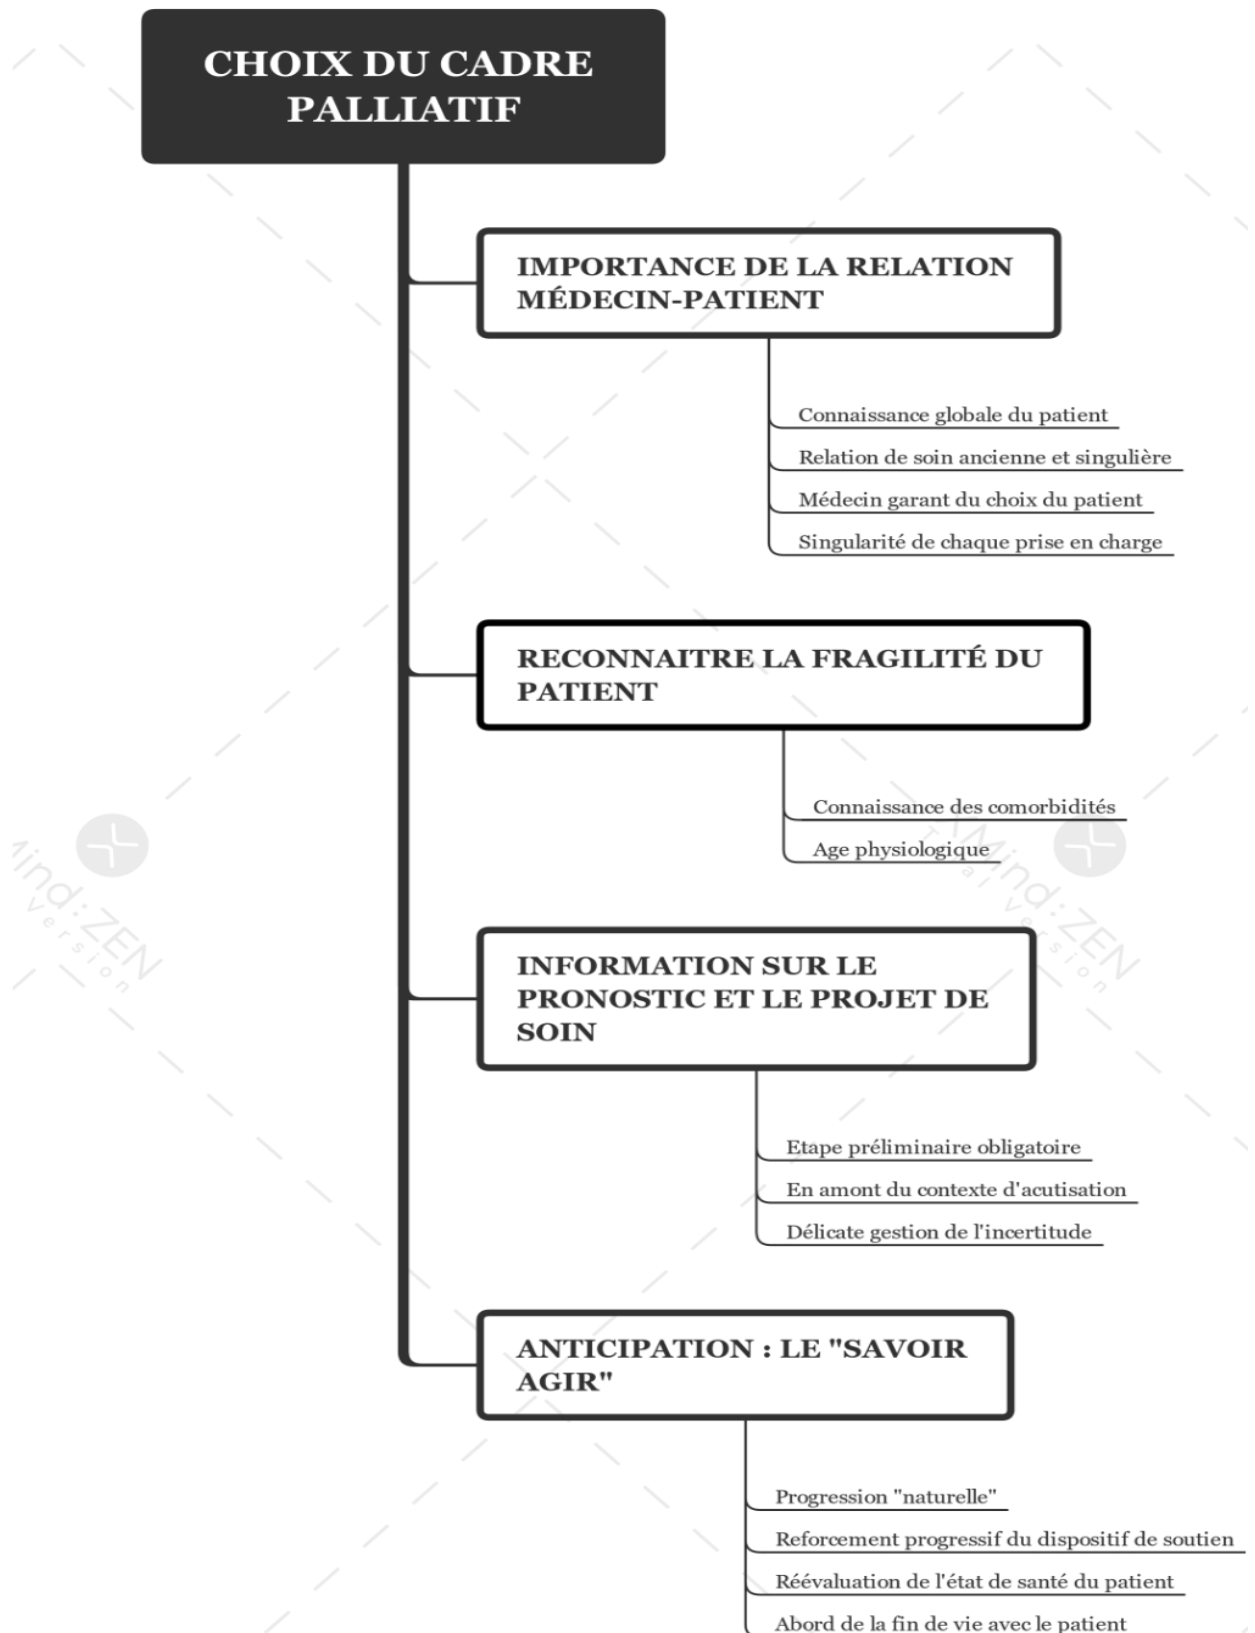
CHOIX DU CADRE PALLIATIF

IMPORTANCE DE LA RELATION MÉDECIN-PATIENT

Connaissance globale du patient
Relation de soin ancienne et singulière
Médecin garant du choix du patient
Singularité de chaque prise en charge

RECONNAITRE LA FRAGILITÉ DU PATIENT

Connaissance des comorbidités
Age physiologique

INFORMATION SUR LE PRONOSTIC ET LE PROJET DE SOIN

Etape préliminaire obligatoire
En amont du contexte d'acutisation
Délicate gestion de l'incertitude

ANTICIPATION : LE "SAVOIR AGIR"

Progression "naturelle"
Reforcement progressif du dispositif de soutien
Réévaluation de l'état de santé du patient
Abord de la fin de vie avec le patient

Mind:ZEN Trial Version
Mind:ZEN Trial Version